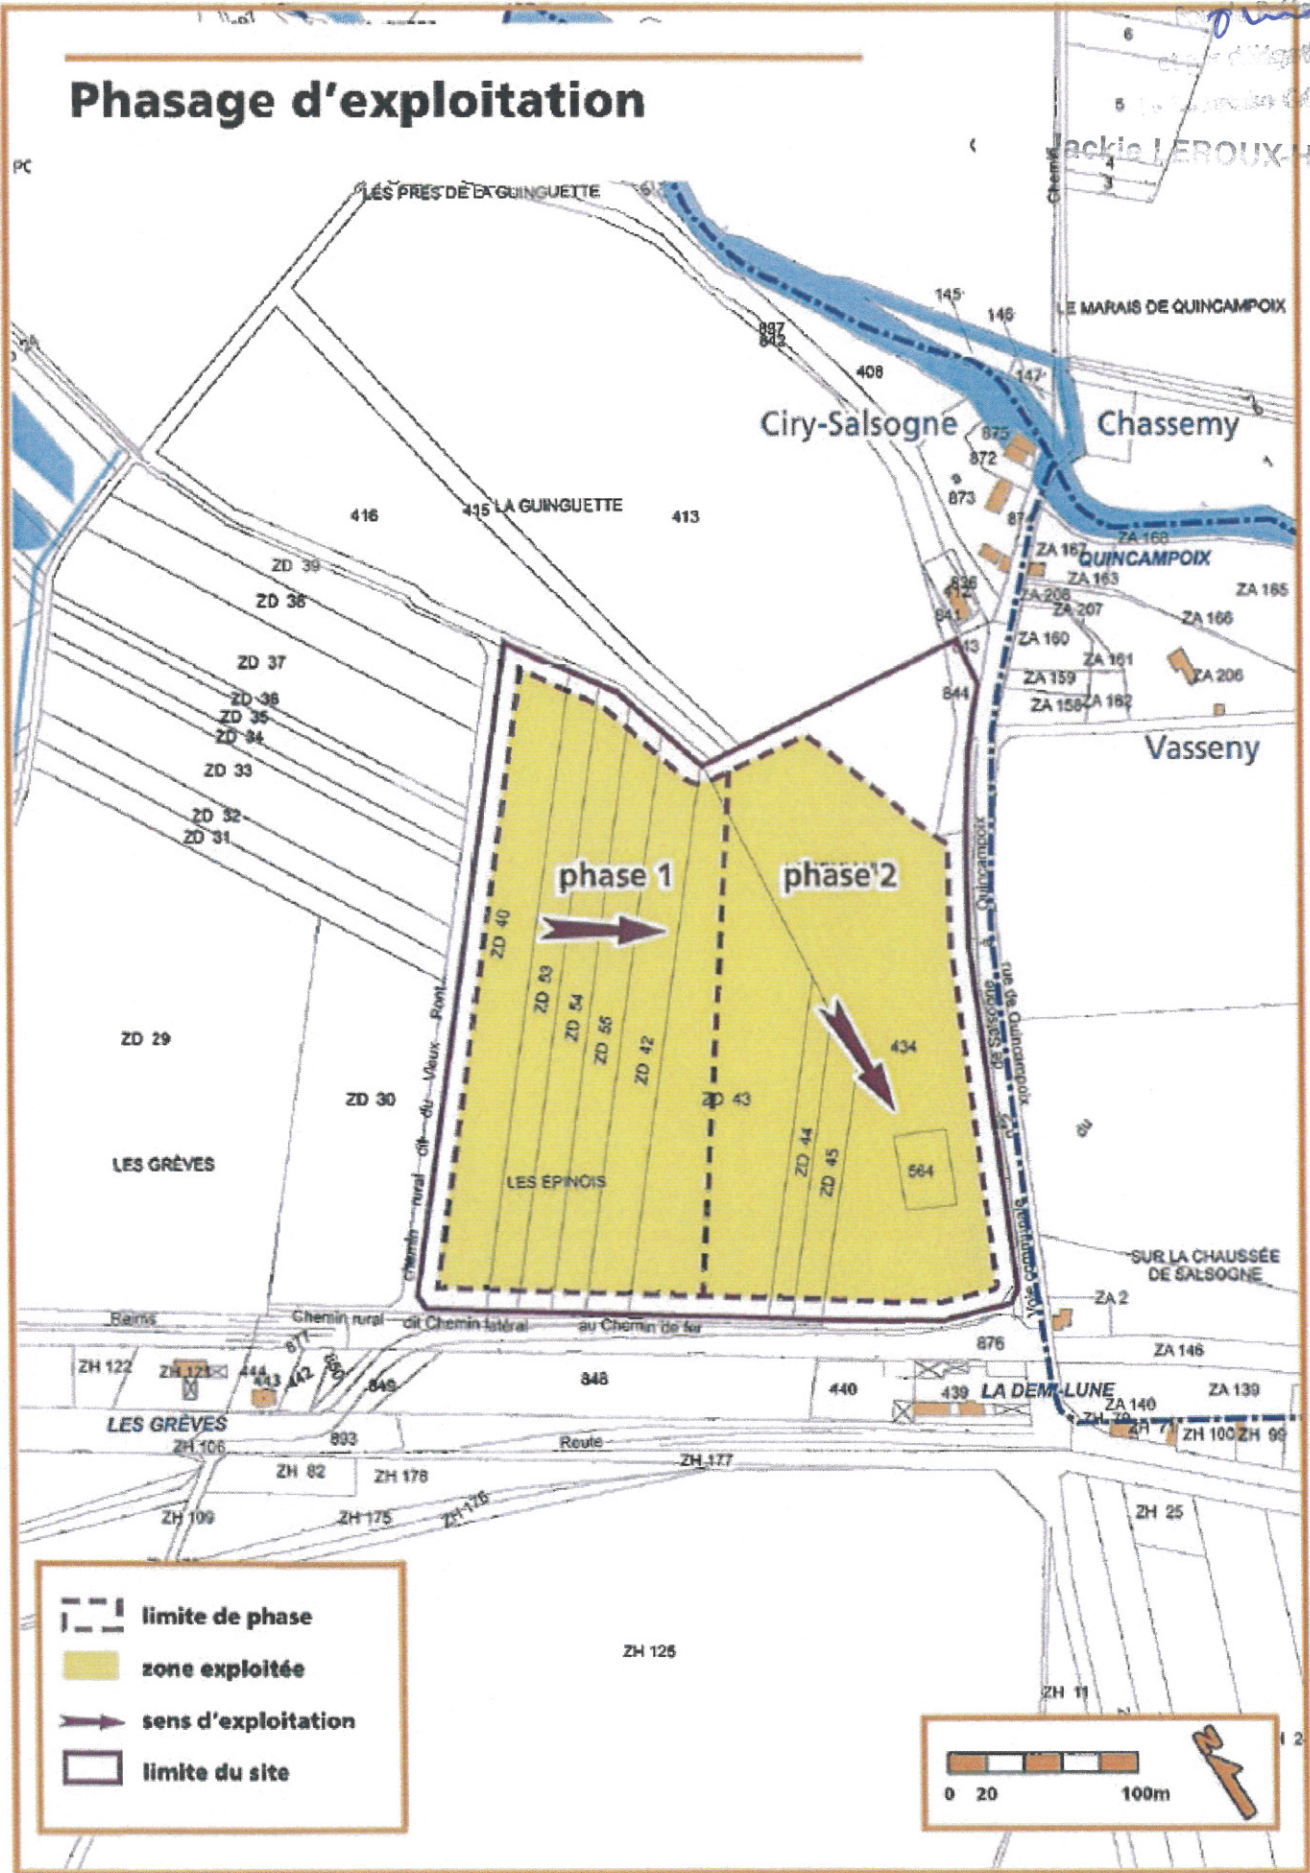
Phasage d'exploitation

PC

LES PRES DE LA GUINGUETTE

6

5

Jackie LEROUX-H

4

3

Chemin

145

146

LE MARAIS DE QUINCAMPOIX

897

842

408

147

Ciry-Salsogne

Chassemy

875

872

873

416

415 LA GUINGUETTE

413

ZA 168

ZA 167 QUINCAMPOIX

ZA 163

ZA 165

ZD 39

ZD 38

836

ZA 206

ZA 207

ZA 166

ZA 160

ZA 161

ZD 37

ZA 159

ZA 206

ZA 158 ZA 162

844

ZD 36

ZD 35

ZD 34

Vasseny

ZD 33

ZD 32

ZD 31

phase 1

phase 2

Quincampoix

ZD 40

ZD 53

ZD 54

ZD 55

ZD 42

rue de Quincampoix

de Salsogne

ZD 29

434

ZD 30

ZD 43

ZD 44

ZD 45

LES GRÈVES

Chemin rural dit du Vieux Pont

LES EPINOIS

564

Voie communale

SUR LA CHAUSSÉE DE SALSOGNE

ZA 2

Chemin rural dit Chemin latéral au Chemin de fer

876

ZA 146

ZH 122

ZH 121

444

443

442

848

440

439 LA DEMI-LUNE

ZA 140

ZA 139

LES GRÈVES

ZH 106

893

Route

ZH 100 ZH 99

ZH 82

ZH 178

ZH 177

ZH 25

ZH 109

ZH 175

ZH 176

limite de phase

zone exploitée

sens d'exploitation

limite du site

ZH 125

ZH 11

0 20 100m